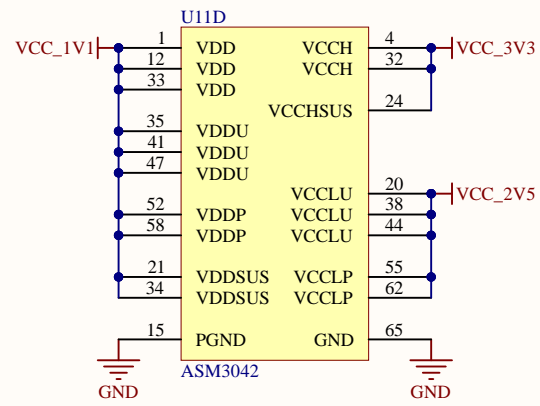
U11D

VCC_1V1

1 VDD
12 VDD
33 VDD
35 VDDU
41 VDDU
47 VDDU
52 VDDP
58 VDDP
21 VDDSUS
34 VDDSUS
15 PGND

GND

VCCH 4
VCCH 32
VCCHSUS 24
VCCLU 20
VCCLU 38
VCCLU 44
VCCLP 55
VCCLP 62
GND 65

VCC_3V3

VCC_2V5

GND

ASM3042